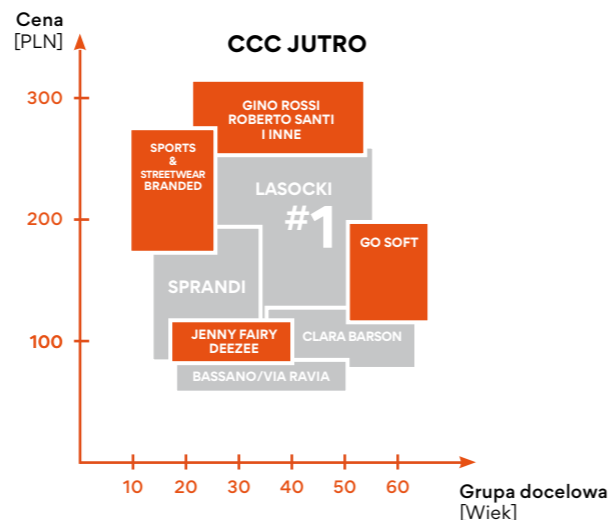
Cena
[PLN]

CCC JUTRO

300

200

100

GINO ROSSI
ROBERTO SANTI
I INNE

SPORTS
&
STREETWEAR
BRANDED

LASOCKI
#1

GO SOFT

SPRANDI

JENNY FAIRY
DEEZEE

CLARA BARSON

BASSANO/VIA RAVIA

10 20 30 40 50 60

Grupa docelowa
[Wiek]